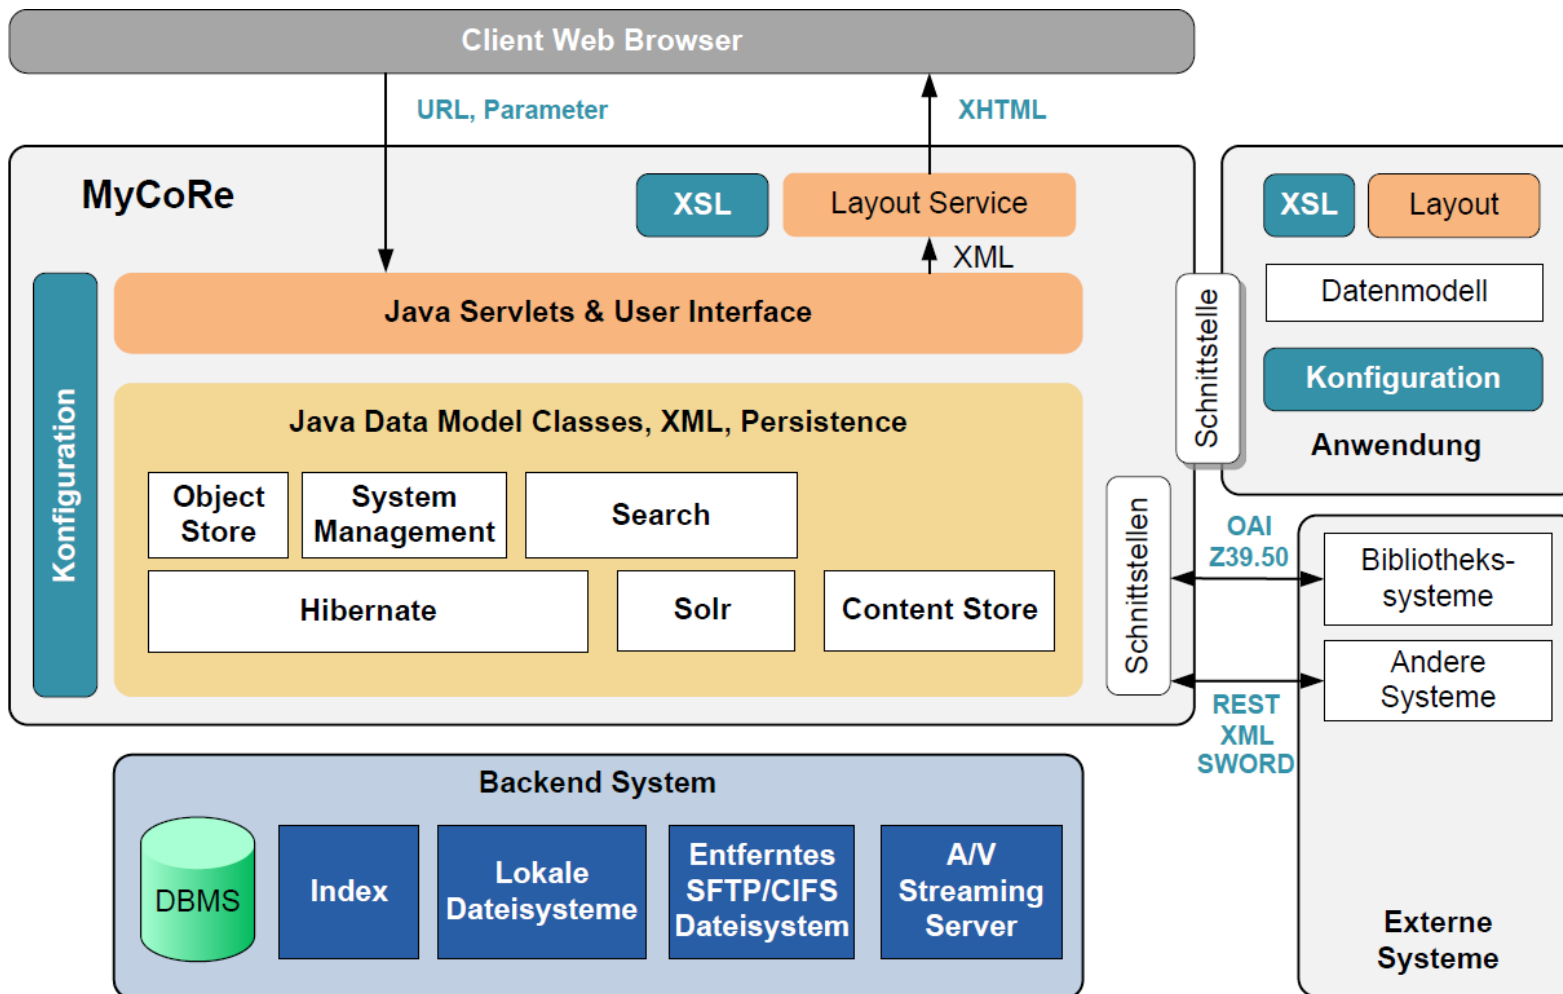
Client Web Browser

URL, Parameter

XHTML

MyCoRe

XSL

Layout Service

XML

Java Servlets & User Interface

Konfiguration

Java Data Model Classes, XML, Persistence

Object Store

System Management

Search

Hibernate

Solr

Content Store

Schnittstelle

Schnittstellen

XSL

Layout

Datenmodell

Konfiguration

Anwendung

OAI
Z39.50

Bibliotheks-systeme

Andere Systeme

REST
XML
SWORD

Externe Systeme

Backend System

DBMS

Index

Lokale Dateisysteme

Entferntes SFTP/CIFS Dateisystem

A/V Streaming Server